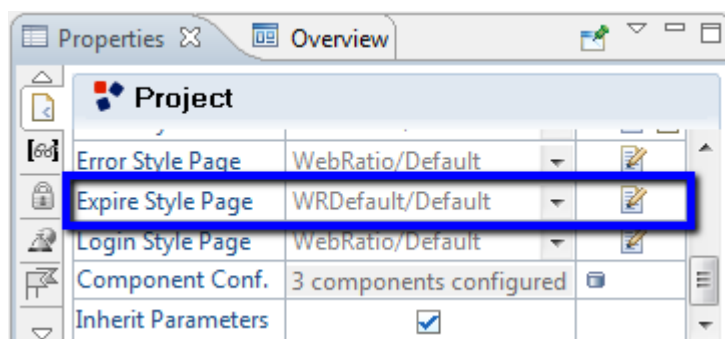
Properties ☒ Overview

Project

| | | |
|---|---|---|
| Error Style Page | WebRatio/Default | |
| Expire Style Page | WRDefault/Default | |
| Login Style Page | WebRatio/Default | |
| Component Conf. | 3 components configured | |
| Inherit Parameters | ✓ | |